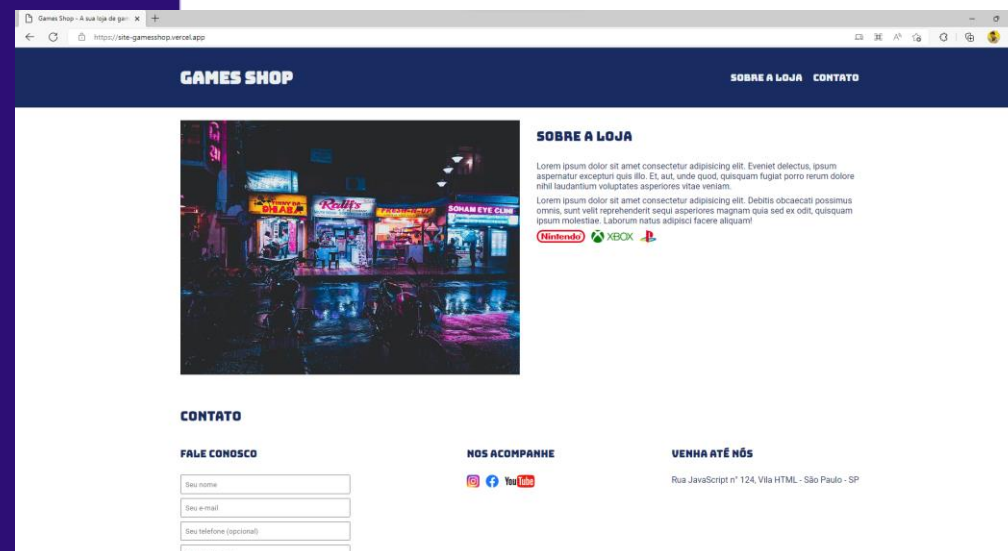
Games Shop - A sua loja de gam ×  +

https://site-gamesshop.vercel.app

GAMES SHOP

SOBRE A LOJA  CONTATO

SOBRE A LOJA

Lorem ipsum dolor sit amet consectetur adipisicing elit. Eveniet delectus, ipsum aspernatur excepturi quis illo. Et, aut, unde quod, quisquam fugiat porro rerum dolore nihil laudantium voluptates asperiores vitae veniam.

Lorem ipsum dolor sit amet consectetur adipisicing elit. Debitis obcaecati possimus omnis, sunt velit reprehenderit sequi asperiores magnam quia sed ex odit, quisquam ipsum molestiae. Laborum natus adipisci facere aliquam!

Nintendo  XBOX

CONTATO

FALE CONOSCO

Seu nome

Seu e-mail

Seu telefone (opcional)

NOS ACOMPANHE

YouTube

VENHA ATÉ NÓS

Rua JavaScript n° 124, Vila HTML - São Paulo - SP